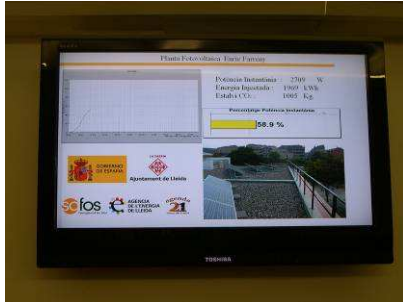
Planta Fotovoltaica Turó Gardeny

Potència Instantània 2709 W
Energia Injectada 1969 KWh
Estalvi $CO_2$ 1005 Kg

Percentatge Potència Instantània

58.9 %

GOBIERNO DE ESPAÑA

Ajuntament de Lleida

fos

AGÈNCIA DE L'ENERGIA DE LLEIDA

agenda 21

TOSHIBA